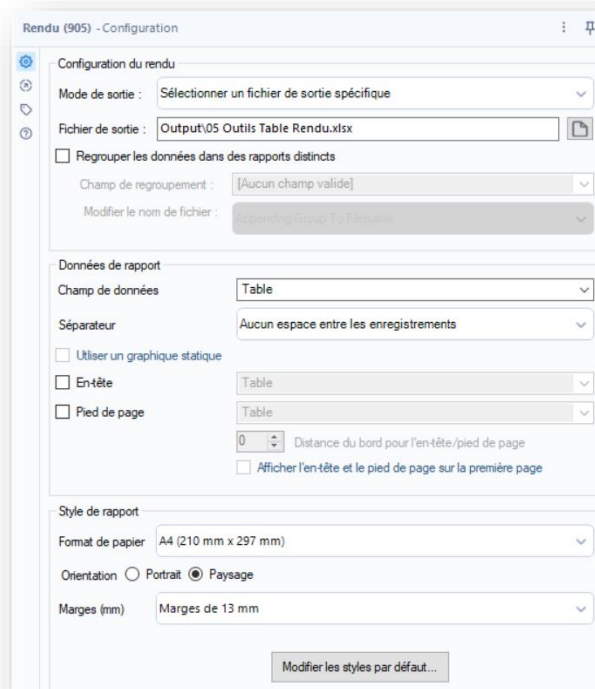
Rendu (905) - Configuration

Configuration du rendu

Mode de sortie : Sélectionner un fichier de sortie spécifique

Fichier de sortie : Output\05 Outils Table Rendu.xlsx

Regrouper les données dans des rapports distincts

Champ de regroupement : [Aucun champ valide]

Modifier le nom de fichier : Appending Group To Filename

Données de rapport

Champ de données Table

Séparateur Aucun espace entre les enregistrements

Utiliser un graphique statique

En-tête Table

Pied de page Table

0 Distance du bord pour l'en-tête/pied de page

Afficher l'en-tête et le pied de page sur la première page

Style de rapport

Format de papier A4 (210 mm x 297 mm)

Orientation Portrait Paysage

Marges (mm) Marges de 13 mm

Modifier les styles par défaut...